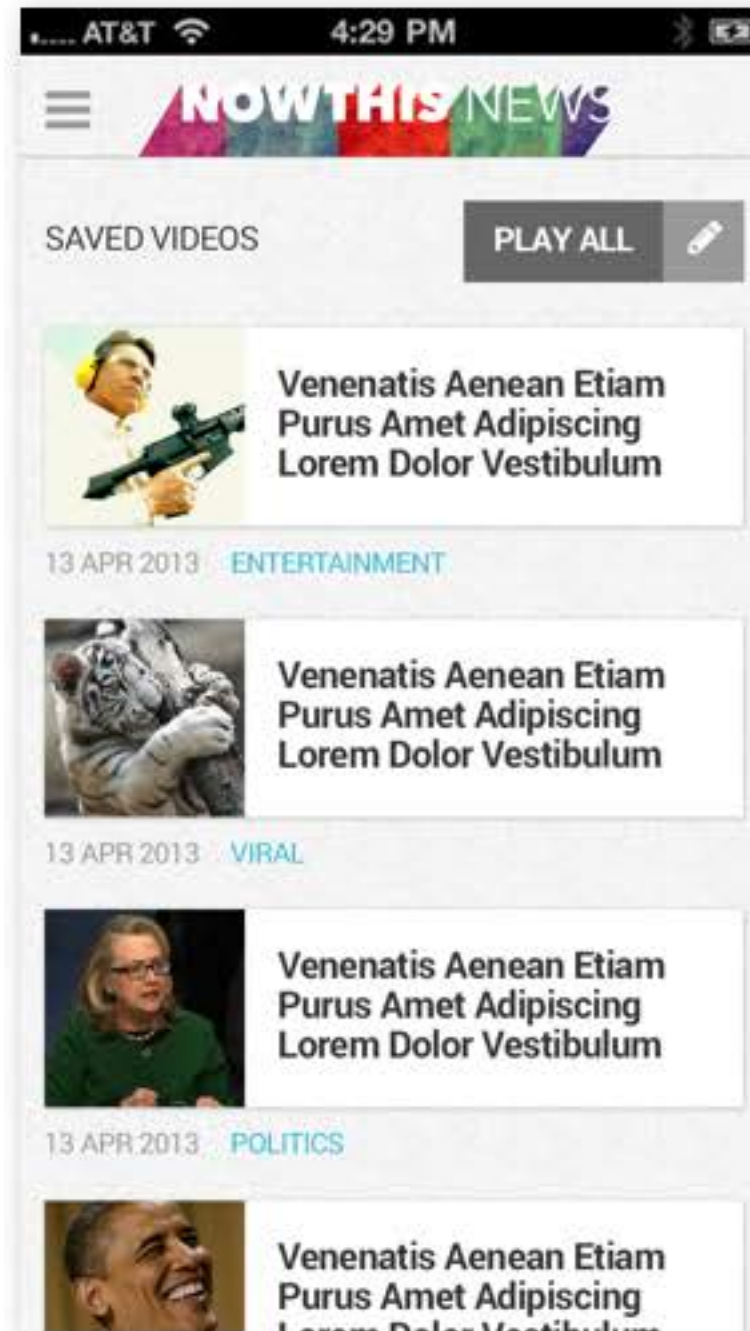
..... AT&T 4:29 PM

NOWTHIS NEWS

SAVED VIDEOS

PLAY ALL

Venenatis Aenean Etiam Purus Amet Adipiscing Lorem Dolor Vestibulum

13 APR 2013 ENTERTAINMENT

Venenatis Aenean Etiam Purus Amet Adipiscing Lorem Dolor Vestibulum

13 APR 2013 VIRAL

Venenatis Aenean Etiam Purus Amet Adipiscing Lorem Dolor Vestibulum

13 APR 2013 POLITICS

Venenatis Aenean Etiam Purus Amet Adipiscing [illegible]